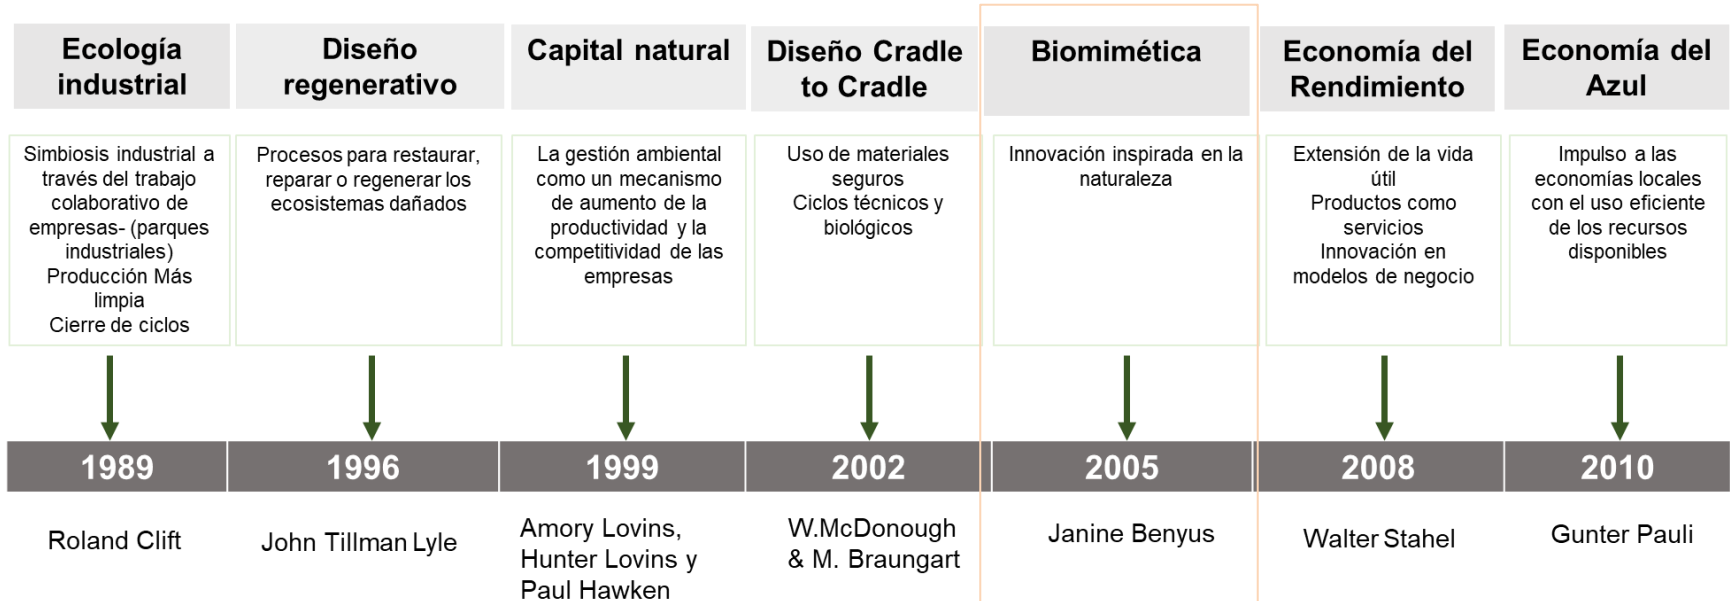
Ecología industrial

Simbiosis industrial a través del trabajo colaborativo de empresas- (parques industriales)
Producción Más limpia
Cierre de ciclos

1989

Roland Clift

Diseño regenerativo

Procesos para restaurar, reparar o regenerar los ecosistemas dañados

1996

John Tillman Lyle

Capital natural

La gestión ambiental como un mecanismo de aumento de la productividad y la competitividad de las empresas

1999

Amory Lovins, Hunter Lovins y Paul Hawken

Diseño Cradle to Cradle

Uso de materiales seguros
Ciclos técnicos y biológicos

2002

W.McDonough & M. Braungart

Biomimética

Innovación inspirada en la naturaleza

2005

Janine Benyus

Economía del Rendimiento

Extensión de la vida útil
Productos como servicios
Innovación en modelos de negocio

2008

Walter Stahel

Economía del Azul

Impulso a las economías locales con el uso eficiente de los recursos disponibles

2010

Gunter Pauli